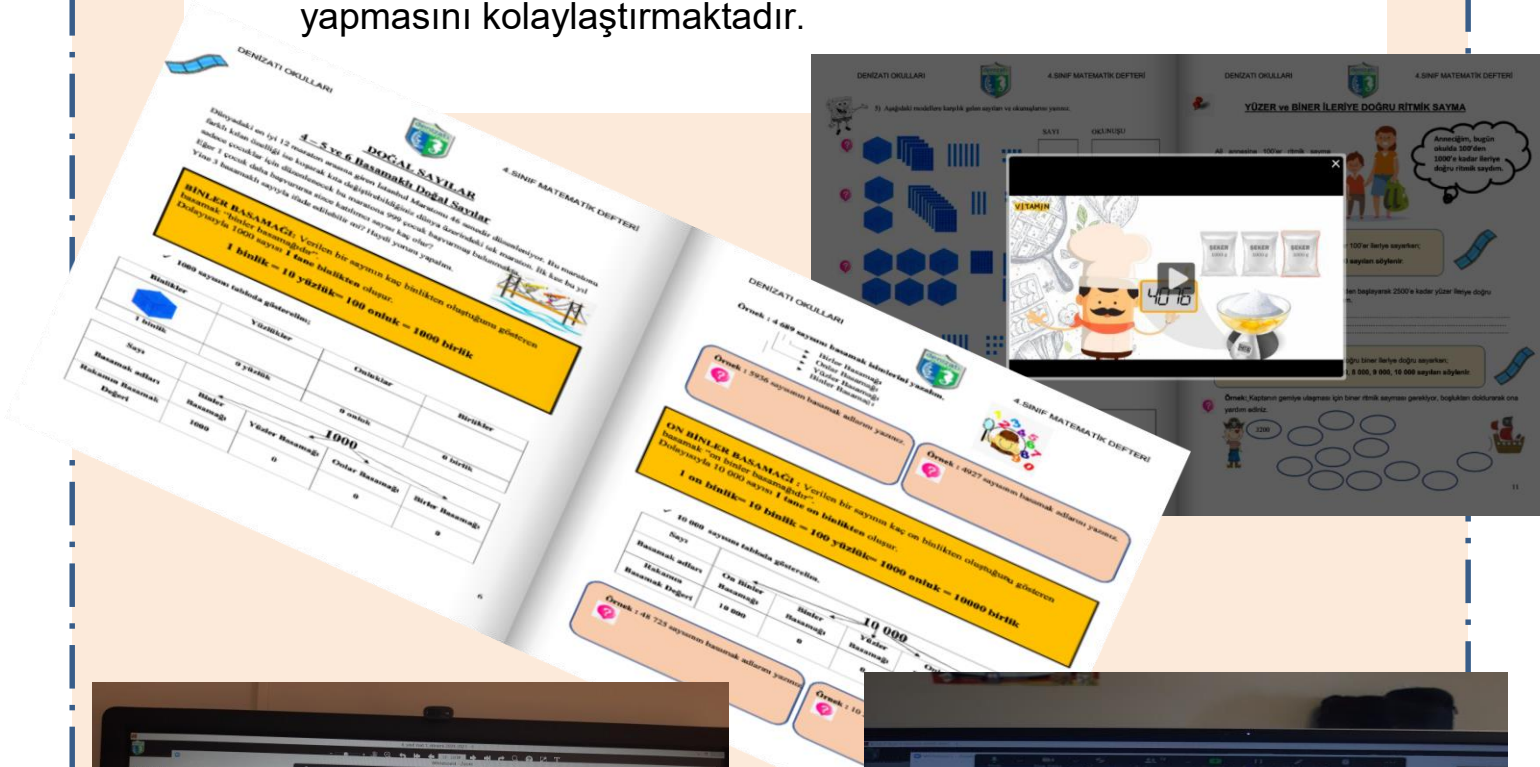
yapmasını kolaylaştırmaktadır.

DENİZATI OKULLARI

4.SINIF MATEMATİK DEFTERİ

4 – 5 ve 6 Basamaklı Doğal Sayılar

DOĞAL SAYILAR

BİNLER BASAMAĞI: Verilen bir sayının kaç binlikten oluştuğunu gösteren basamak "binler basamağıdır". Dolayısıyla 1000 sayısı 1 tane binlikten oluşur.

1 binlik = 10 yüzlük= 100 onluk = 1000 birlik

1000 sayısını tabloda gösterelim;

| Binlikler | Yüzlükler | Onluklar | Birlikler |
|---|---|---|---|
| 1 binlik | 0 yüzlük | 0 onluk | 0 birlik |

1000

| Sayı | | | |
|---|---|---|---|
| Basamak adları | Binler Basamağı | Yüzler Basamağı | Onlar Basamağı | Birler Basamağı |
| Rakamın Basamak Değeri | 1000 | 0 | 0 | 0 |

6

DENİZATI OKULLARI

4.SINIF MATEMATİK DEFTERİ

Örnek : 4 689 sayısının basamak isimlerini yazalım.

Birler Basamağı
Onlar Basamağı
Yüzler Basamağı
Binler Basamağı

Örnek : 5936 sayısının basamak adlarını yazınız.

Örnek : 4927 sayısının basamak adlarını yazınız.

ON BİNLER BASAMAĞI : Verilen bir sayının kaç on binlikten oluştuğunu gösteren basamak "on binler basamağıdır". Dolayısıyla 10 000 sayısı 1 tane on binlikten oluşur.

1 on binlik= 10 binlik = 100 yüzlük= 1000 onluk = 10000 birlik

10 000 sayısını tabloda gösterelim.

10 000

| Sayı | | | |
|---|---|---|---|
| Basamak adları | On Binler Basamağı | Binler Basamağı | Yüzler Basamağı |
| Rakamın Basamak Değeri | 10 000 | 0 | 0 |

Örnek : 48 723 sayısının basamak adlarını yazınız.

Örnek : 10 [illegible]

DENİZATI OKULLARI

4.SINIF MATEMATİK DEFTERİ

5) Aşağıdaki modellerin belirttiği sayıları ve okunuşlarını yazınız.

SAYI OKUNUŞU

VİTAMİN

ŞEKER

4016

YÜZER ve BİNER İLERİYE DOĞRU RİTMİK SAYMA

Anneciğim, bugün okulda 100'den 1000'e kadar ileriye doğru ritmik saydım.

Ali annesine 100'er ritmik sayma

100'er ileriye sayarken;

sayıları söylenir.

den başlayarak 2500'e kadar yüzer ileriye doğru

doğru biner ileriye doğru sayarken;

, 8 000, 9 000, 10 000 sayıları söylenir.

Örnek: Kaptanın gemiye ulaşması için biner ritmik sayması gerekiyor, boşlukları doldurarak ona yardım ediniz.

2200

11